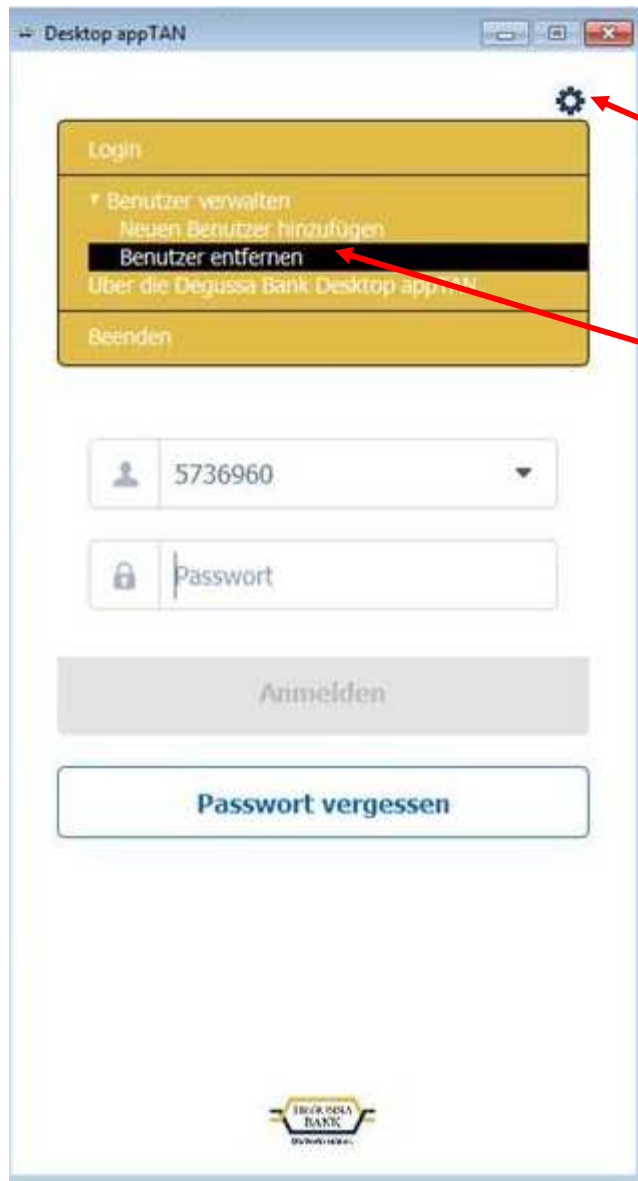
Desktop appTAN

Login

▾ Benutzer verwalten

Neuen Benutzer hinzufügen

Benutzer entfernen

Über die Degussa Bank Desktop appTAN

Beenden

5736960

Passwort

Anmelden

Passwort vergessen

DEGUSSA BANK

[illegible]